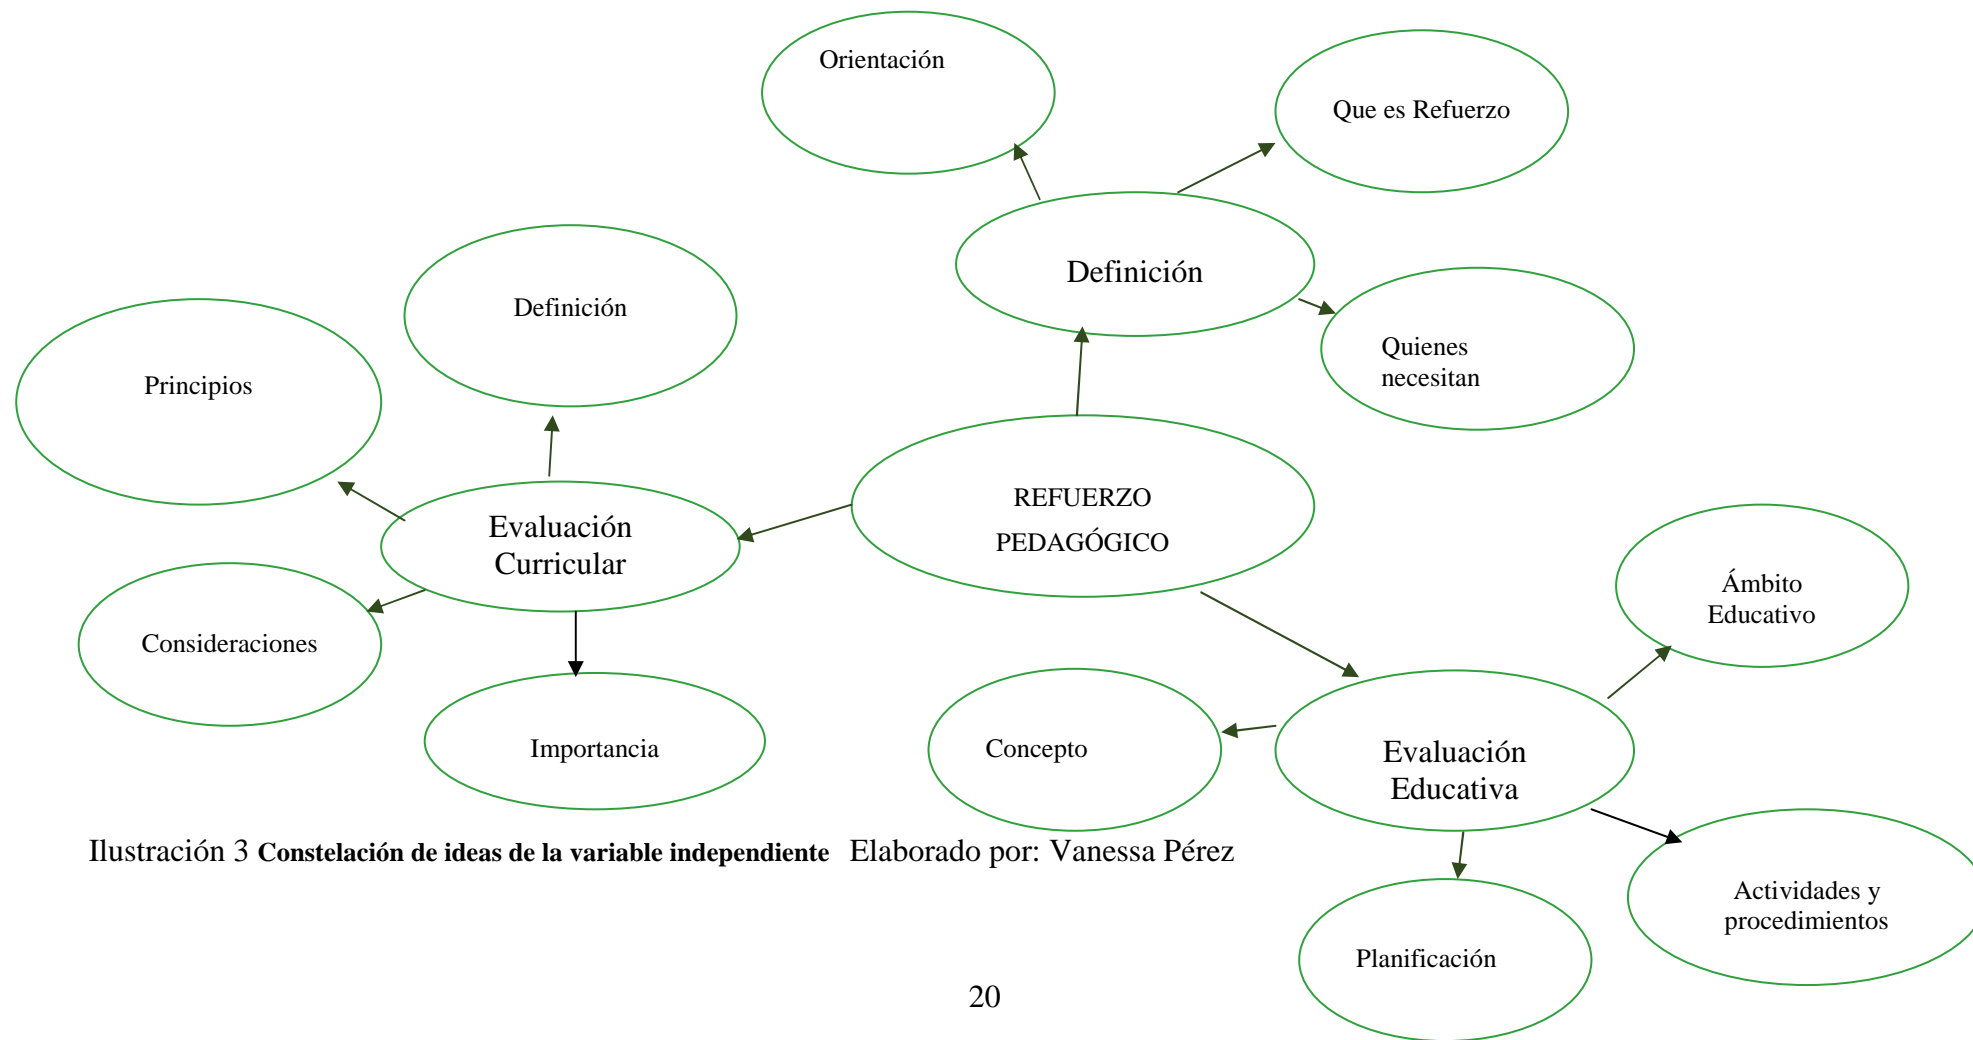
Orientación

Que es Refuerzo

Definición

Quienes necesitan

Definición

Principios

Evaluación Curricular

REFUERZO PEDAGÓGICO

Consideraciones

Importancia

Ámbito Educativo

Concepto

Evaluación Educativa

Actividades y procedimientos

Planificación

Ilustración 3 **Constelación de ideas de la variable independiente** Elaborado por: Vanessa Pérez

20